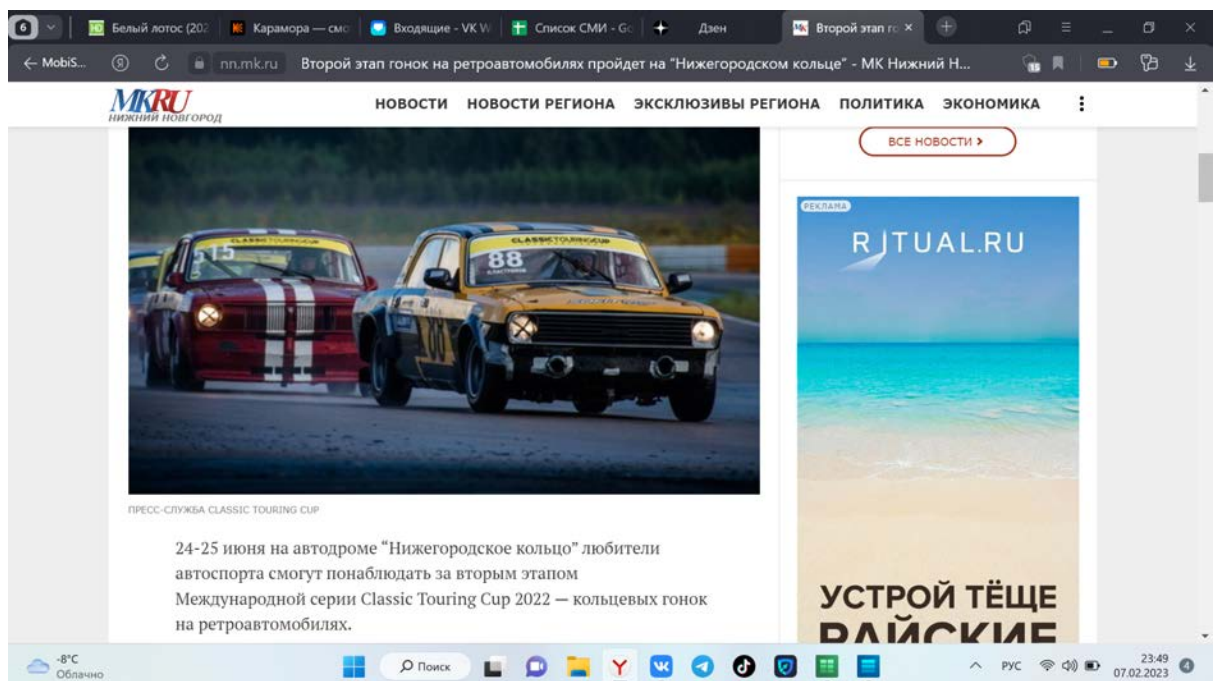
6 Белый лотос (202 Карамора — смо Входящие - VK W Список СМИ - Go Дзен Второй этап го ×

← MobiS... nn.mk.ru Второй этап гонок на ретроавтомобилях пройдет на "Нижегородском кольце" - МК Нижний Н...

MKRU НИЖНИЙ НОВГОРОД НОВОСТИ НОВОСТИ РЕГИОНА ЭКСКЛЮЗИВЫ РЕГИОНА ПОЛИТИКА ЭКОНОМИКА

ВСЕ НОВОСТИ ›

РЕКЛАМА

RITUAL.RU

CLASSIC TOURING CUP 515 88

ПРЕСС-СЛУЖБА CLASSIC TOURING CUP

24-25 июня на автодроме "Нижегородское кольцо" любители автоспорта смогут понаблюдать за вторым этапом Международной серии Classic Touring Cup 2022 — кольцевых гонок на ретроавтомобилях.

УСТРОЙ ТЁЩЕ РАЙСКИЕ

-8°C Облачно Поиск РУС 23:49 07.02.2023 4